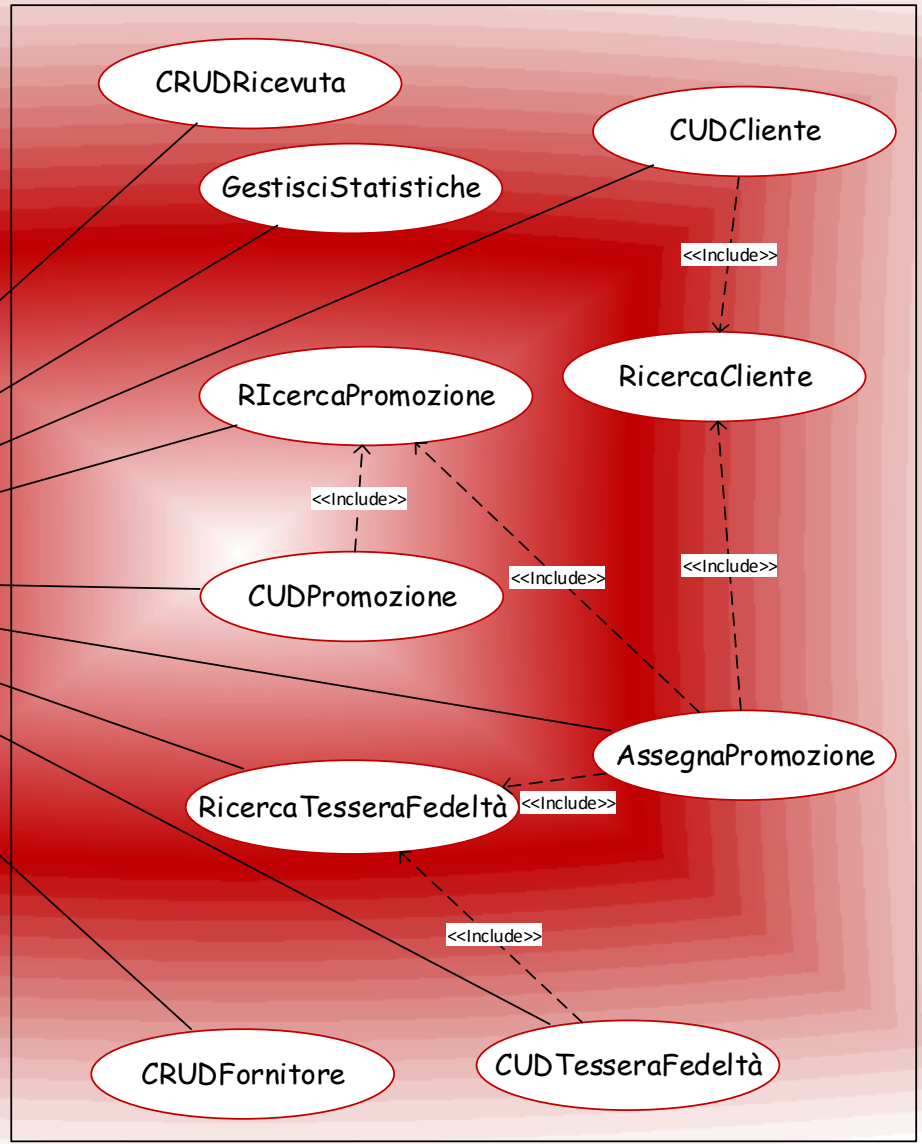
CRUDRicevuta

CUDCliente

GestisciStatistiche

<<Include>>

RicercaCliente

RIcercaPromozione

<<Include>>

<<Include>>

<<Include>>

CUDPromozione

AssegnaPromozione

RicercaTesseraFedeltà

<<Include>>

<<Include>>

CRUDFornitore

CUDTesseraFedeltà